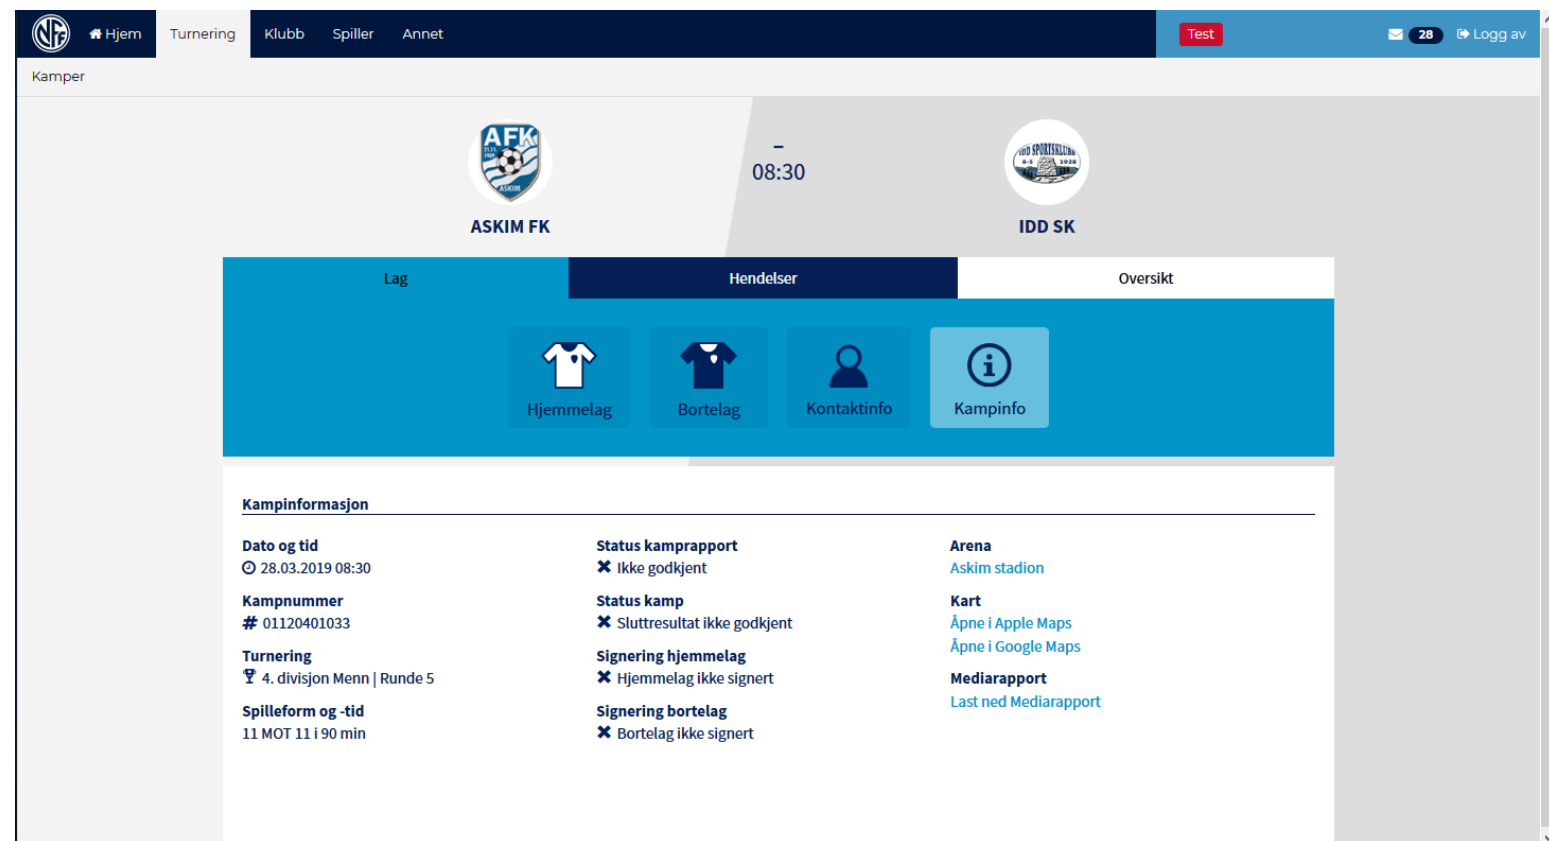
Hjem Turnering Klubb Spiller Annet

Test 28 Logg av

Kamper

AFK ASKIM

ASKIM FK

-
08:30

IDD SPORTSKLUBB

IDD SK

Lag | Hendelser | Oversikt

Hjemmelag Bortelag Kontaktinfo Kampinfo

Kampinformasjon

Dato og tid
28.03.2019 08:30

Kampnummer
# 01120401033

Turnering
4. divisjon Menn | Runde 5

Spilleform og -tid
11 MOT 11 i 90 min

Status kamprapport
Ikke godkjent

Status kamp
Sluttresultat ikke godkjent

Signering hjemmelag
Hjemmelag ikke signert

Signering bortelag
Bortelag ikke signert

Arena
Askim stadion

Kart
Åpne i Apple Maps
Åpne i Google Maps

Mediarapport
Last ned Mediarapport